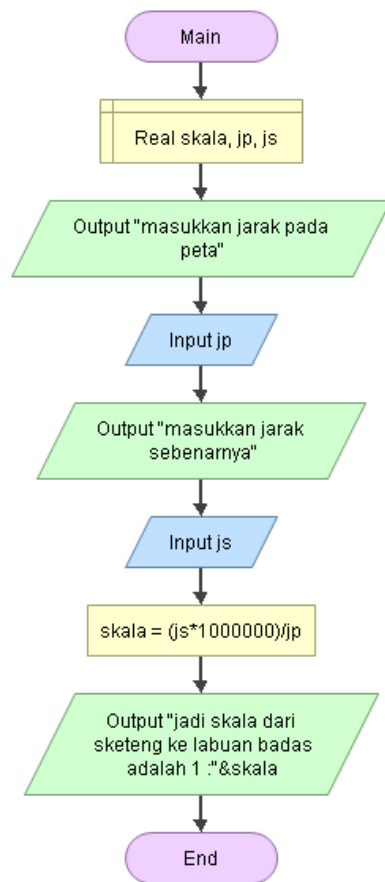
Main

Real skala, jp, js

Output "masukkan jarak pada peta"

Input jp

Output "masukkan jarak sebenarnya"

Input js

skala = (js*1000000)/jp

Output "jadi skala dari sketeng ke labuan badas adalah 1 :"&skala

End